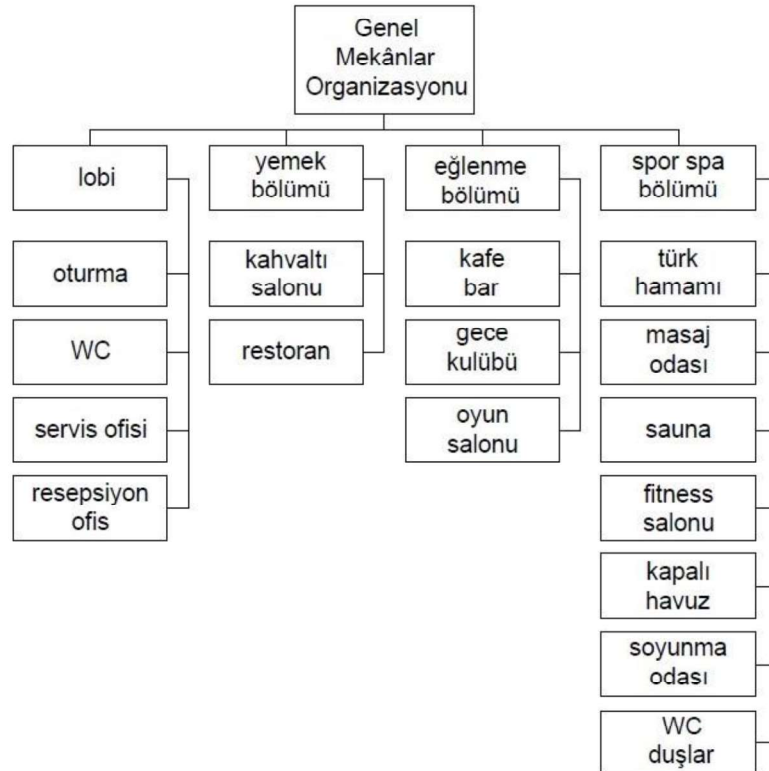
Genel Mekânlar Organizasyonu

lobi

oturma

WC

servis ofisi

resepsiyon ofis

yemek bölümü

kahvaltı salonu

restoran

eğlenme bölümü

kafe bar

gece kulübü

oyun salonu

spor spa bölümü

türk hamamı

masaj odası

sauna

fitness salonu

kapalı havuz

soyunma odası

WC duşlar